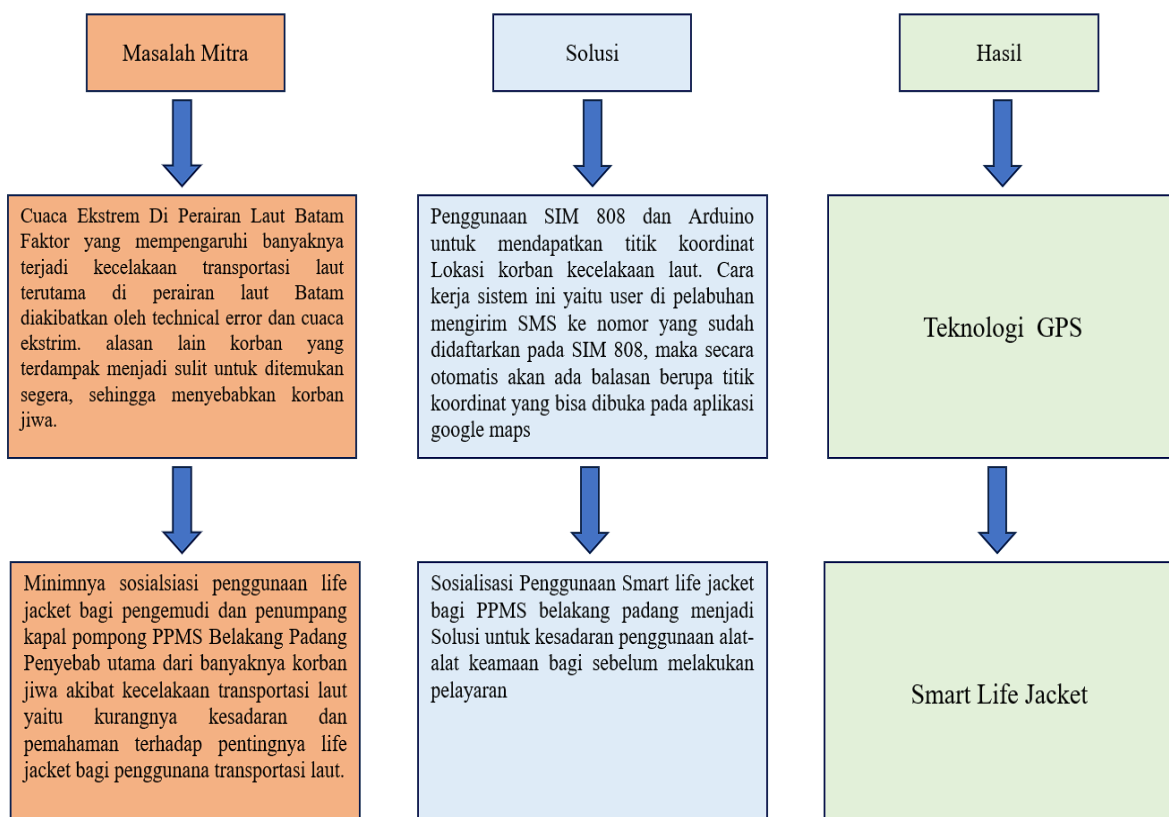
Masalah Mitra

Cuaca Ekstrem Di Perairan Laut Batam Faktor yang mempengaruhi banyaknya terjadi kecelakaan transportasi laut terutama di perairan laut Batam diakibatkan oleh technical error dan cuaca ekstrim. alasan lain korban yang terdampak menjadi sulit untuk ditemukan segera, sehingga menyebabkan korban jiwa.

Minimnya sosialsiasi penggunaan life jacket bagi pengemudi dan penumpang kapal pompong PPMS Belakang Padang Penyebab utama dari banyaknya korban jiwa akibat kecelakaan transportasi laut yaitu kurangnya kesadaran dan pemahaman terhadap pentingnya life jacket bagi penggunana transportasi laut.

Solusi

Penggunaan SIM 808 dan Arduino untuk mendapatkan titik koordinat Lokasi korban kecelakaan laut. Cara kerja sistem ini yaitu user di pelabuhan mengirim SMS ke nomor yang sudah didaftarkan pada SIM 808, maka secara otomatis akan ada balasan berupa titik koordinat yang bisa dibuka pada aplikasi google maps

Sosialisasi Penggunaan Smart life jacket bagi PPMS belakang padang menjadi Solusi untuk kesadaran penggunaan alat-alat keamaan bagi sebelum melakukan pelayaran

Hasil

Teknologi GPS

Smart Life Jacket